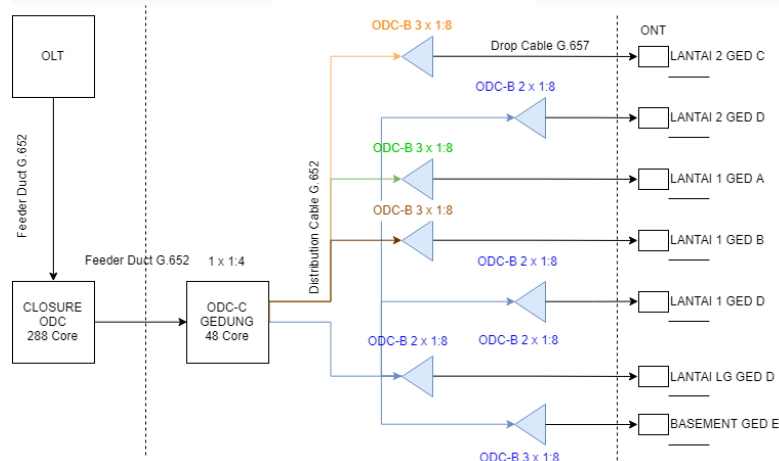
OLT

Feeder Duct G.652

CLOSURE
ODC
288 Core

Feeder Duct G.652

1 x 1:4

ODC-C
GEDUNG
48 Core

Distribution Cable G.652

ODC-B 3 x 1:8

Drop Cable G.657

ONT

LANTAI 2 GED C

ODC-B 2 x 1:8

LANTAI 2 GED D

ODC-B 3 x 1:8

LANTAI 1 GED A

ODC-B 3 x 1:8

LANTAI 1 GED B

ODC-B 2 x 1:8

LANTAI 1 GED D

ODC-B 2 x 1:8

ODC-B 2 x 1:8

LANTAI LG GED D

BASEMENT GED E

ODC-B 3 x 1:8